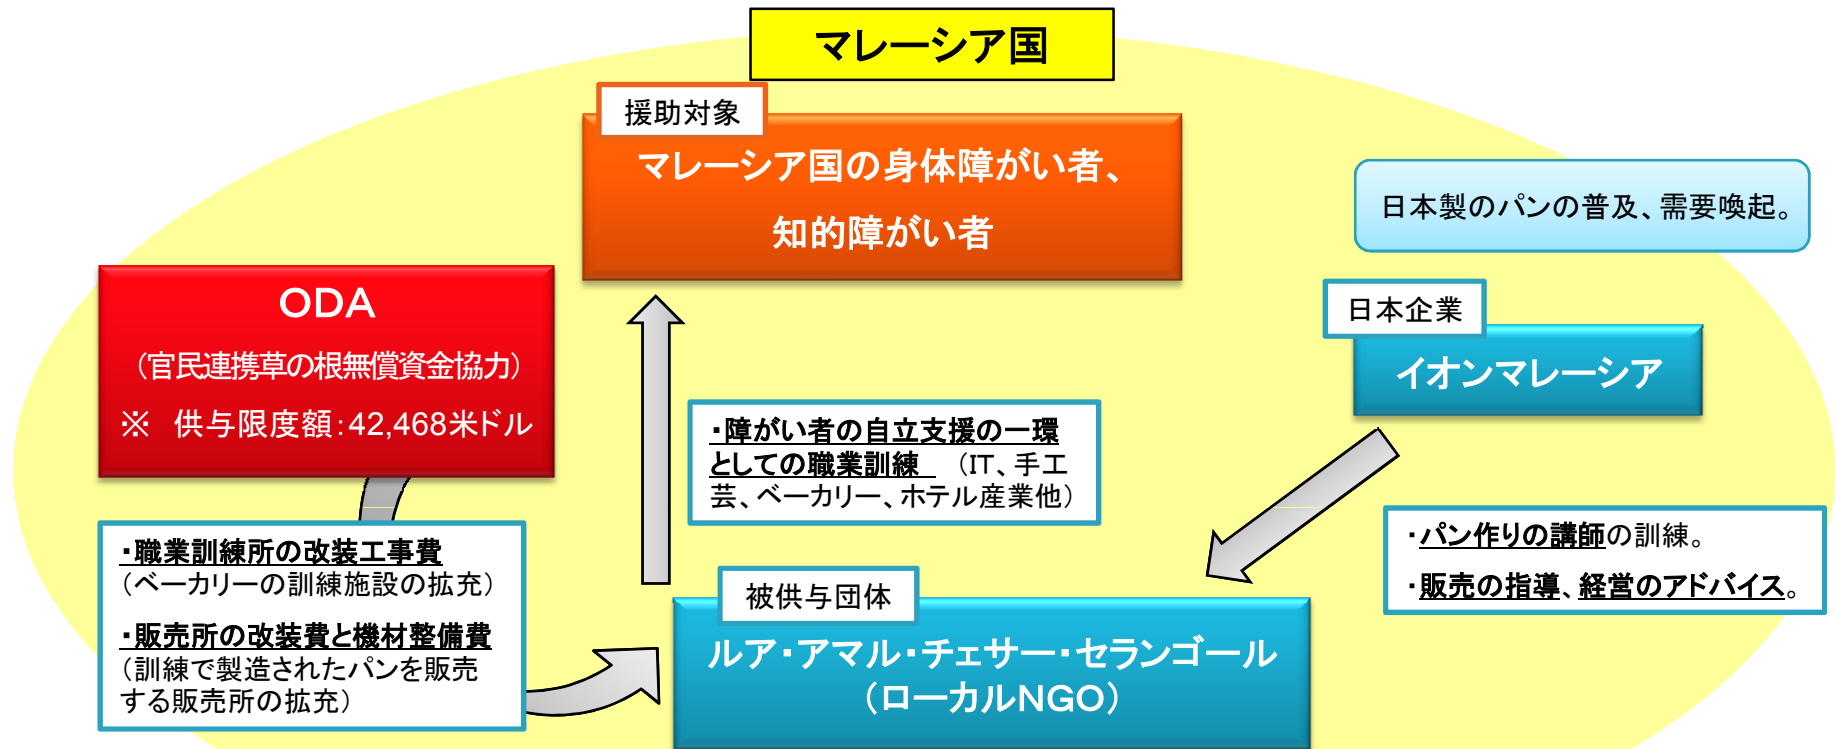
マレーシア国

援助対象
マレーシア国の身体障がい者、知的障がい者

日本製のパンの普及、需要喚起。

ODA
（官民連携草の根無償資金協力）
※　供与限度額：42,468米ドル

日本企業
イオンマレーシア

・障がい者の自立支援の一環としての職業訓練　（IT、手工芸、ベーカリー、ホテル産業他）

・職業訓練所の改装工事費
（ベーカリーの訓練施設の拡充）

・販売所の改装費と機材整備費
（訓練で製造されたパンを販売する販売所の拡充）

・パン作りの講師の訓練。
・販売の指導、経営のアドバイス。

被供与団体
ルア・アマル・チェサー・セランゴール
（ローカルNGO）